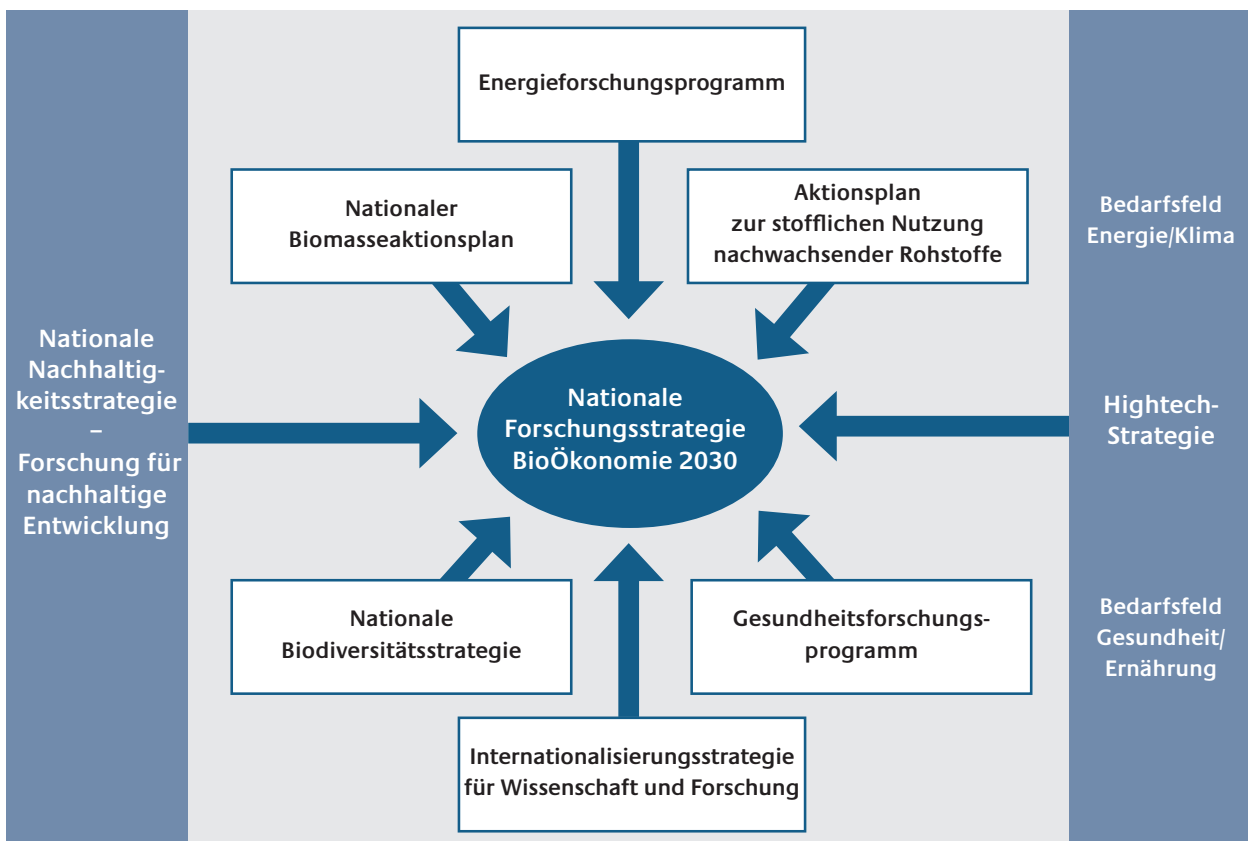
Energieforschungsprogramm

Nationaler Biomasseaktionsplan

Aktionsplan zur stofflichen Nutzung nachwachsender Rohstoffe

Bedarfsfeld Energie/Klima

Nationale Nachhaltigkeitsstrategie – Forschung für nachhaltige Entwicklung

Nationale Forschungsstrategie BioÖkonomie 2030

Hightech-Strategie

Nationale Biodiversitätsstrategie

Gesundheitsforschungsprogramm

Bedarfsfeld Gesundheit/ Ernährung

Internationalisierungsstrategie für Wissenschaft und Forschung